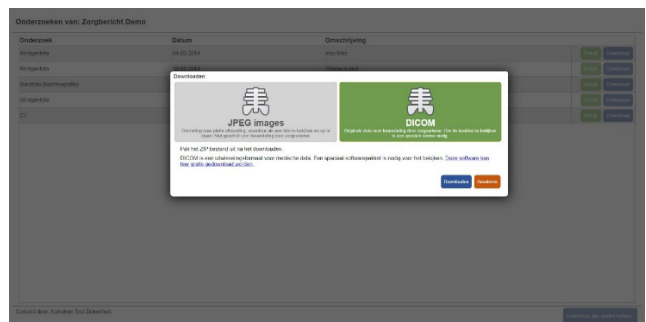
Onderzoeken van: Zorgbericht Demo

| Onderzoek | Datum | Omschrijving | | |
|---|---|---|---|---|
| Röntgenfoto | 04-03-2014 | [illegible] | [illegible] | Download |
| Röntgenfoto | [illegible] | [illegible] | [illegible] | Download |
| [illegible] | | | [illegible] | Download |
| Röntgenfoto | | | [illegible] | Download |
| CT | | | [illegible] | Download |

Downloaden

JPEG images

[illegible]

DICOM

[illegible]

Pak het ZIP bestand uit na het downloaden.

DICOM is een uitwisselingsformaat voor medische data. Een speciaal softwarepakket is nodig voor het bekijken. Deze software kan hier gratis gedownload worden.

Downloaden

Annuleren

Gebruiker: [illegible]

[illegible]